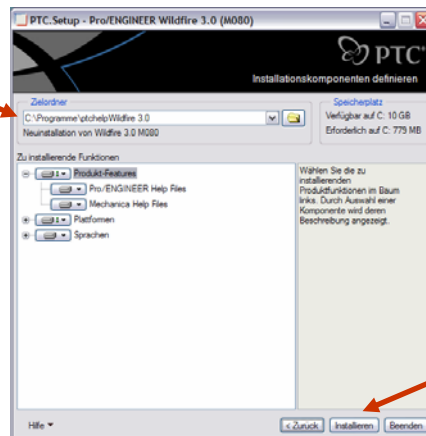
PTC.Setup - Pro/ENGINEER Wildfire 3.0 (M080)

PTC

Installationskomponenten definieren

Zielordner

C:\Programme\ptchelpWildfire 3.0

Neuinstallation von Wildfire 3.0 M080

Speicherplatz

Verfügbar auf C: 10 GB

Erforderlich auf C: 775 MB

Zu installierende Funktionen

Produkt-Features

Pro/ENGINEER Help Files

Mechanica Help Files

Plattformen

Sprachen

Wählen Sie die zu installierenden Produktfunktionen im Baum links. Durch Auswahl einer Komponente wird deren Beschreibung angezeigt.

Hilfe

< Zurück

Installieren

Beenden